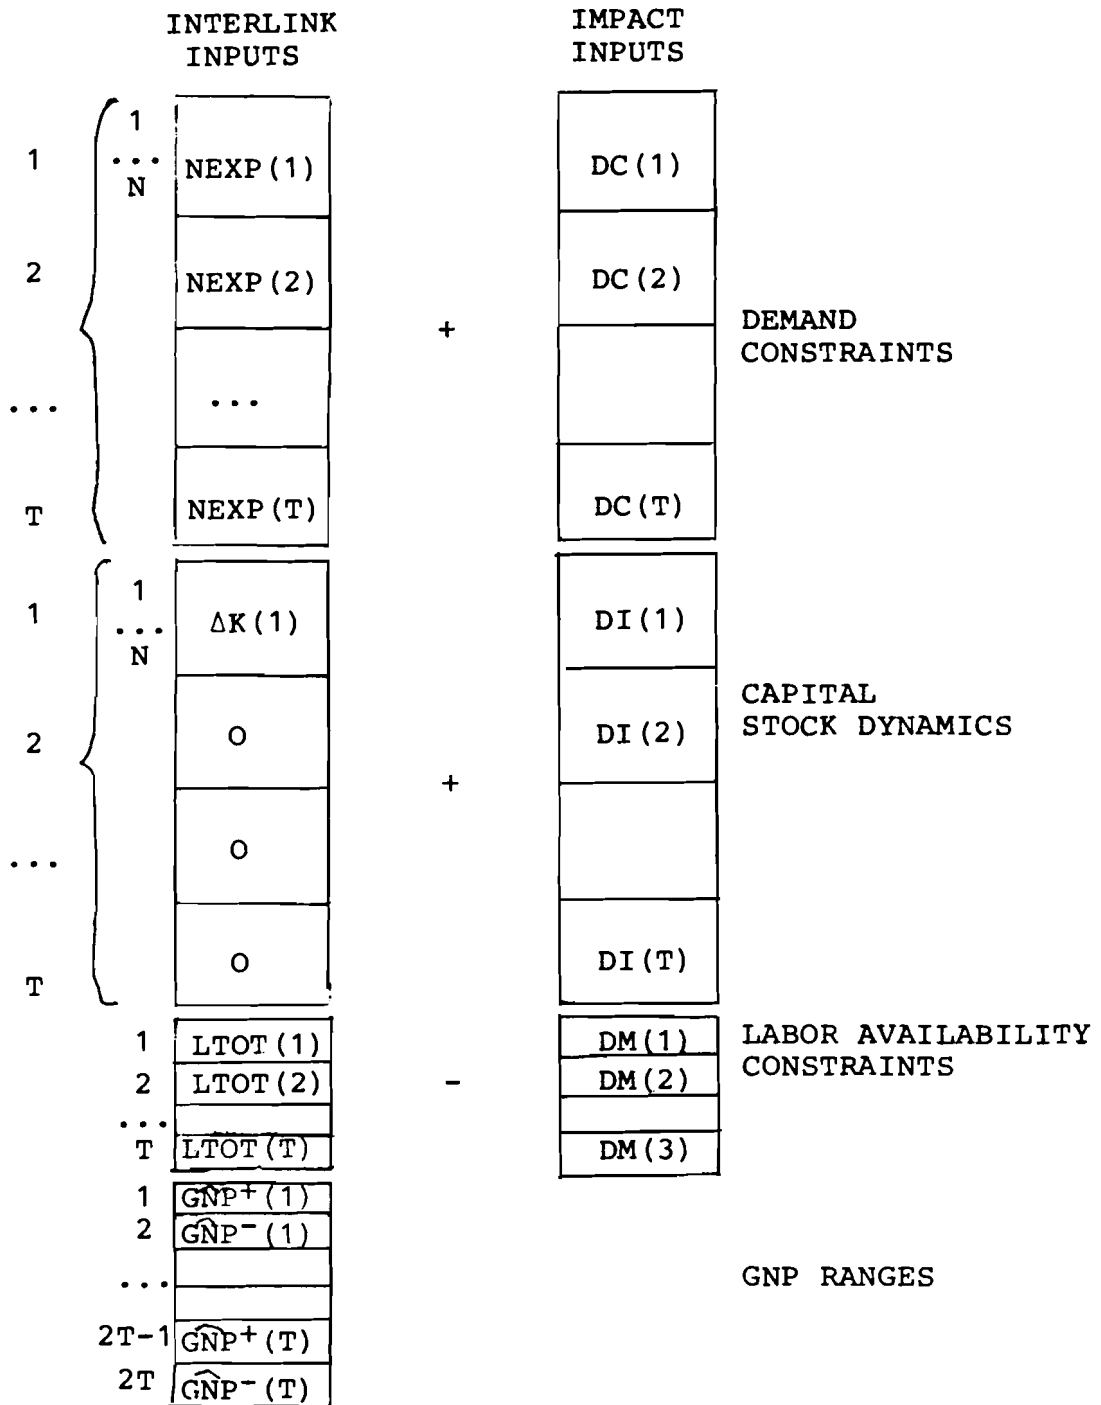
INTERLINK INPUTS

IMPACT INPUTS

1 1 ... N NEXP(1)

2 NEXP(2)

... ...

T NEXP(T)

DC(1)

DC(2)

DC(T)

+

DEMAND CONSTRAINTS

1 1 ... N $\Delta K(1)$

2 O

... O

T O

DI(1)

DI(2)

DI(T)

+

CAPITAL STOCK DYNAMICS

1 LTOT(1)

2 LTOT(2)

...

T LTOT(T)

-

DM(1)

DM(2)

DM(3)

LABOR AVAILABILITY CONSTRAINTS

1 $\widehat{GNP}^+(1)$

2 $\widehat{GNP}^-(1)$

...

2T-1 $\widehat{GNP}^+(T)$

2T $\widehat{GNP}^-(T)$

GNP RANGES